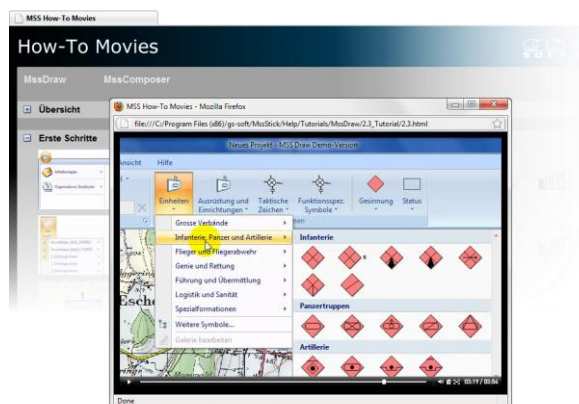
MSS How-To Movies

How-To Movies

MssDraw

MssComposer

Übersicht

Erste Schritte

MSS How-To Movies - Mozilla Firefox

file:///C:/Program Files (x86)/gs-soft/MssStick/Help/Tutorials/MssDraw/2.3_Tutorial/2.3.html

Neues Projekt - MSS Draw Demo-Version

Ansicht

Hilfe

Einheiten

Ausrüstung und Einrichtungen

Taktische Zeichen

Funktionsspez. Symbole

Gesinnung

Status

Grosse Verbände

Infanterie, Panzer und Artillerie

Flieger und Fliegerabwehr

Genie und Rettung

Führung und Übermittlung

Logistik und Sanität

Spezialformationen

Weitere Symbole...

Galerie bearbeiten

Infanterie

Panzertruppen

Artillerie

Esch

03:19 / 03:54

Done